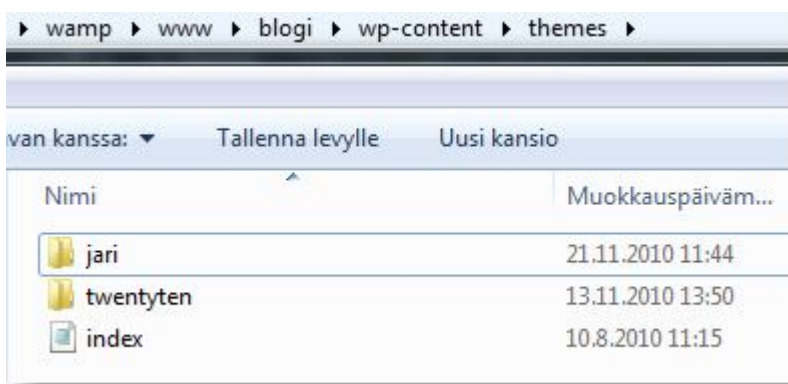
▸ wamp ▸ www ▸ blogi ▸ wp-content ▸ themes ▸

van kanssa: ▾ Tallenna levylle Uusi kansio

| Nimi | Muokkauspäiväm... |
|---|---|
| jari | 21.11.2010 11:44 |
| twentyten | 13.11.2010 13:50 |
| index | 10.8.2010 11:15 |